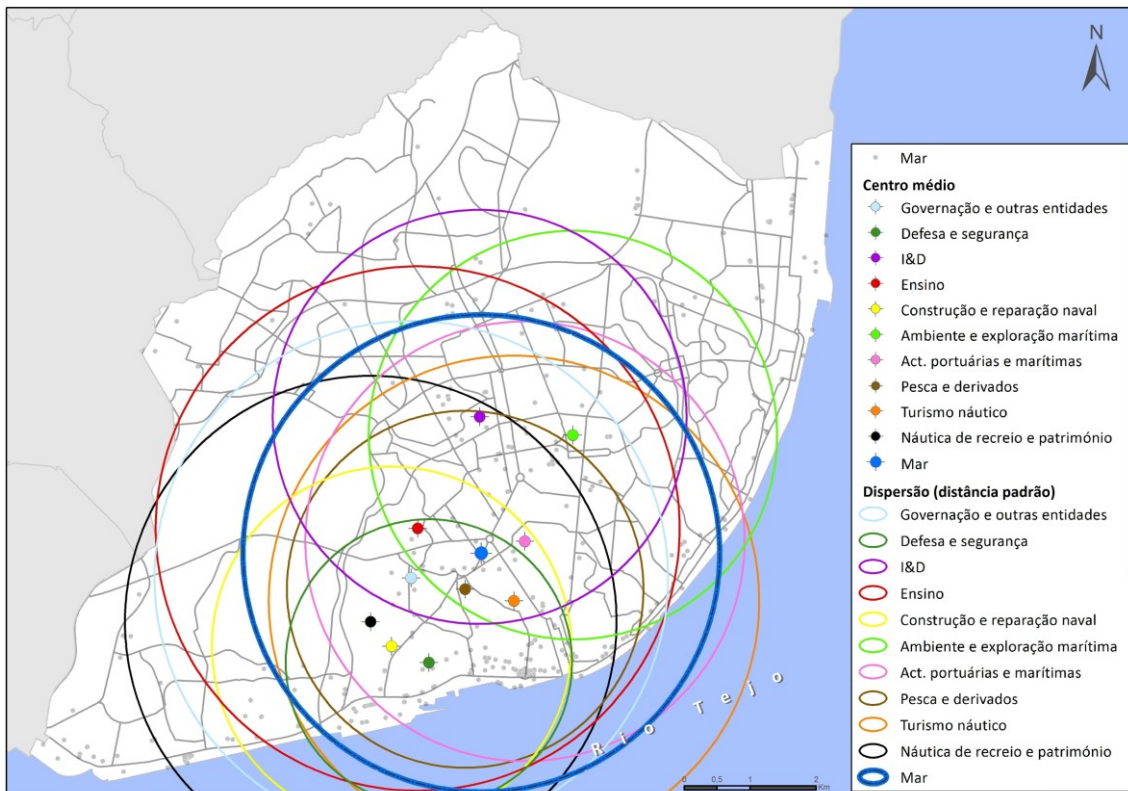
N

Mar
Centro médio
Governação e outras entidades
Defesa e segurança
I&D
Ensino
Construção e reparação naval
Ambiente e exploração marítima
Act. portuárias e marítimas
Pesca e derivados
Turismo náutico
Náutica de recreio e património
Mar
Dispersão (distância padrão)
Governação e outras entidades
Defesa e segurança
I&D
Ensino
Construção e reparação naval
Ambiente e exploração marítima
Act. portuárias e marítimas
Pesca e derivados
Turismo náutico
Náutica de recreio e património
Mar

Rio Tejo

0 0,5 1 2 Km